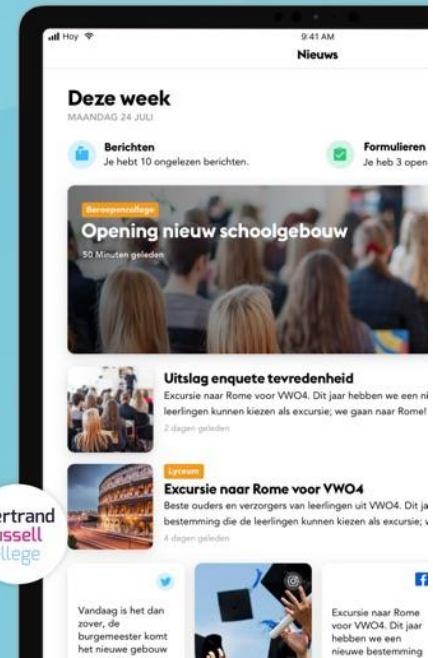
Hoy
9:41 AM
Nieuws

Deze week
MAANDAG 24 JULI

Berichten
Je hebt 10 ongelezen berichten.

Formulieren
Je heb 3 open

Beroepencollege
Opening nieuw schoolgebouw
50 Minuten geleden

Uitslag enquete tevredenheid
Excursie naar Rome voor VWO4. Dit jaar hebben we een ni leerlingen kunnen kiezen als excursie; we gaan naar Rome!
2 dagen geleden

Lyceum
Excursie naar Rome voor VWO4
Beste ouders en verzorgers van leerlingen uit VWO4. Dit ja bestemming die de leerlingen kunnen kiezen als excursie; v
4 dagen geleden

ertrand ussell llege

Vandaag is het dan zover, de burgemeester komt het nieuwe gebouw

Excursie naar Rome voor VWO4. Dit jaar hebben we een nieuwe bestemming